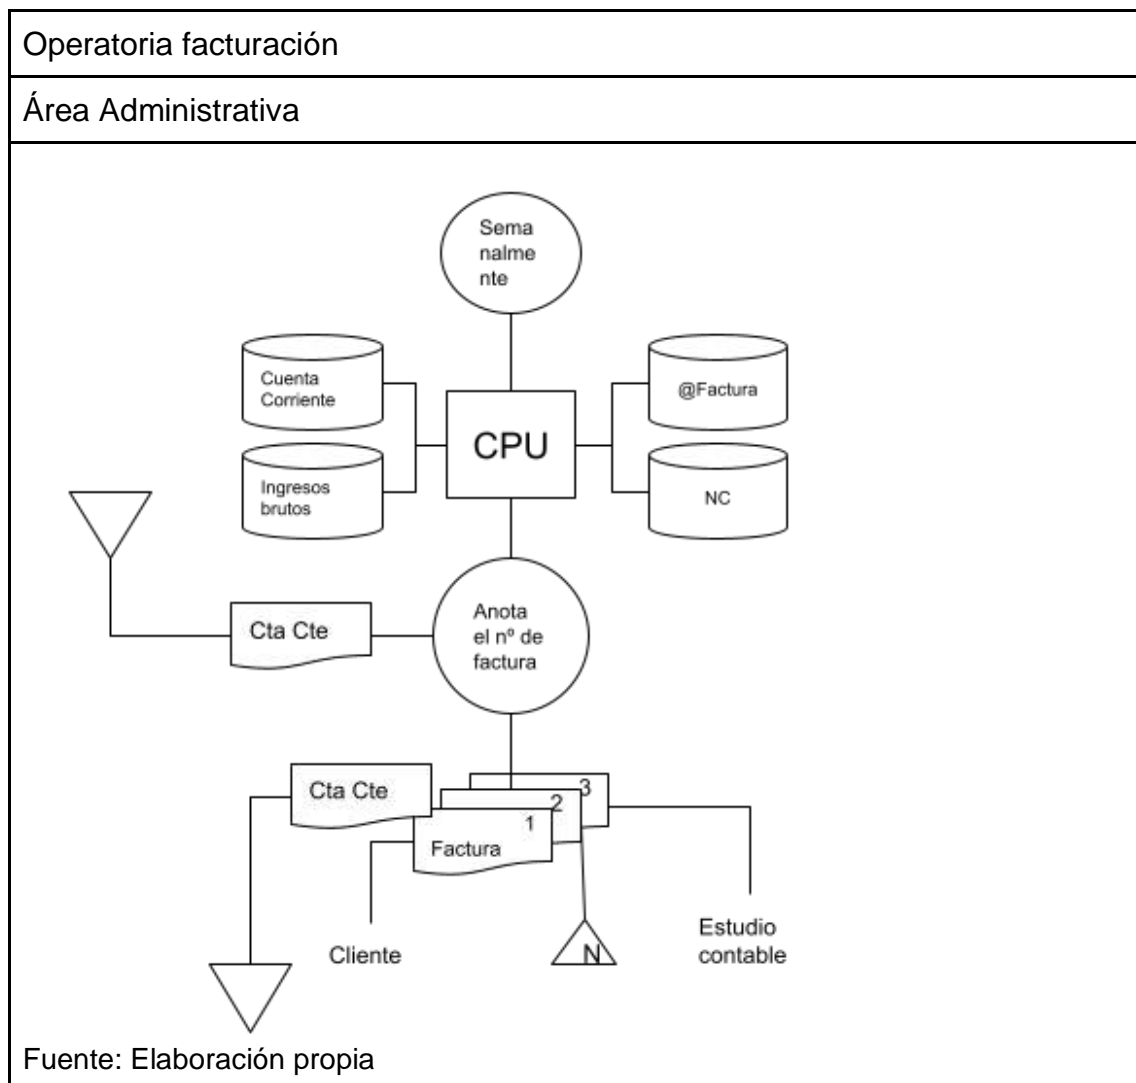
Operatoria facturación

Área Administrativa

Sema nalme nte

Cuenta Corriente

Ingresos brutos

CPU

@Factura

NC

Cta Cte

Anota el nº de factura

Cta Cte

3

2

1

Factura

Cliente

N

Estudio contable

Fuente: Elaboración propia